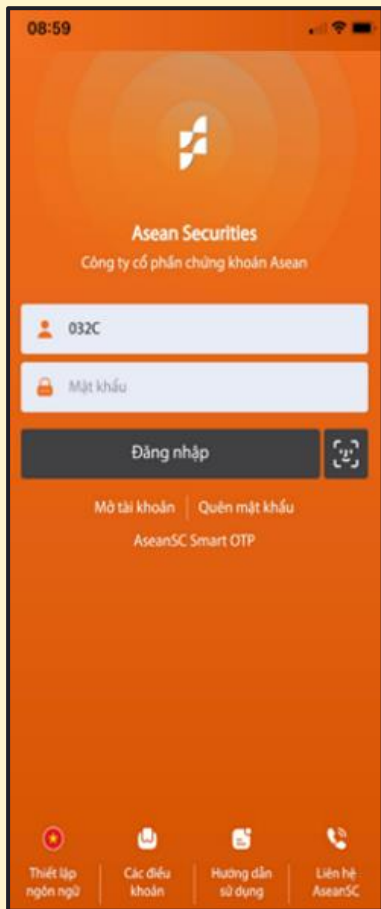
08:59

Asean Securities
Công ty cổ phần chứng khoán Asean

032C

Mật khẩu

Đăng nhập

Mở tài khoản | Quên mật khẩu

AseanSC Smart OTP

Thiết lập ngôn ngữ

Các điều khoản

Hướng dẫn sử dụng

Liên hệ AseanSC